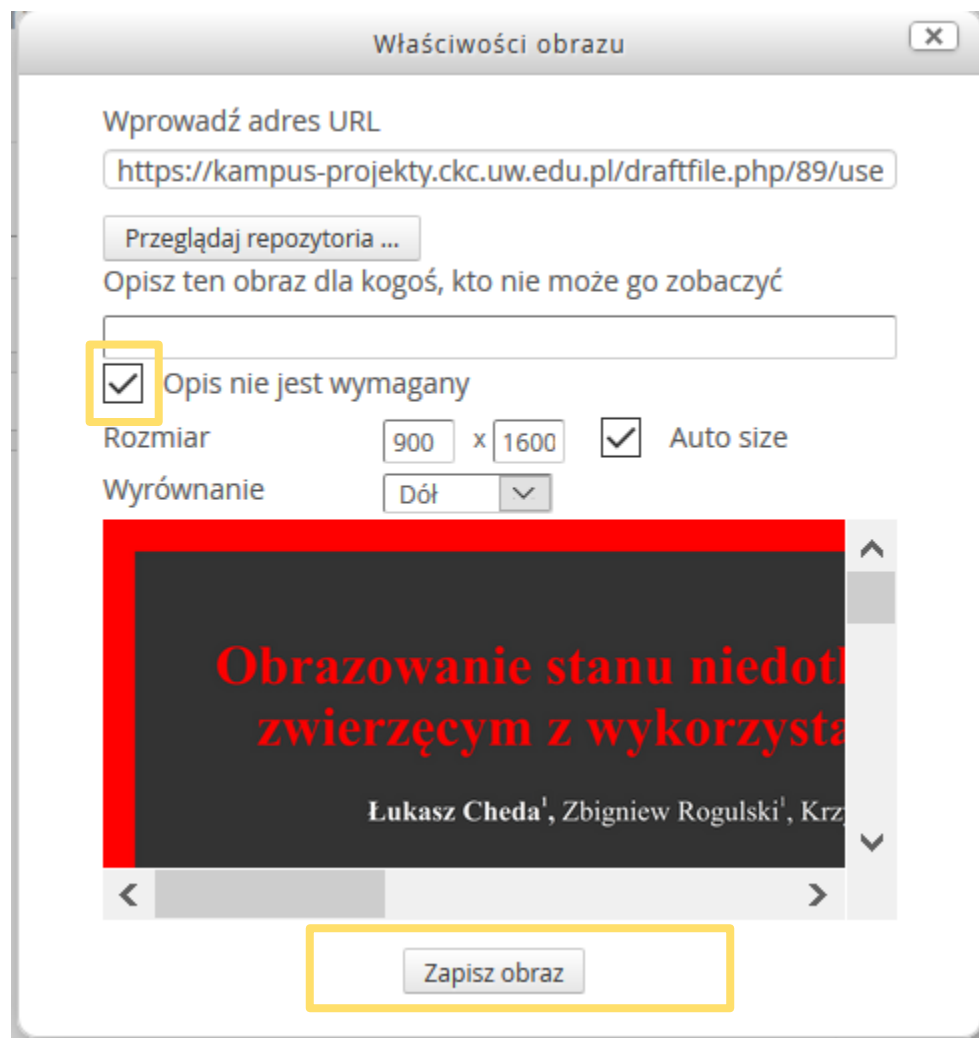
Właściwości obrazu

Wprowadź adres URL

https://kampus-projekty.ckc.uw.edu.pl/draftfile.php/89/use

Przeglądaj repozytoria ...

Opisz ten obraz dla kogoś, kto nie może go zobaczyć

Opis nie jest wymagany

Rozmiar 900 x 1600 Auto size

Wyrównanie Dół

Obrazowanie stanu niedotl
zwierzęcym z wykorzysta

Łukasz Cheda$^1$, Zbigniew Rogulski$^1$, Krz

Zapisz obraz